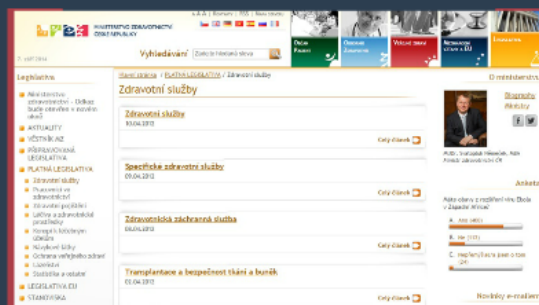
MINISTERSTVO ZDRAVOTNICTVÍ ČESKÉ REPUBLIKY

A A A | Kontakty | RSS | Nová verze

Vyhledávání

Legislativa

Administrativní zdravotnictví – Odkaz bude otevřen v novém okně

AKTUALITY

VĚSTNÍK MZ

PŘIPRAVOVANÁ LEGISLATIVA

PLATNÁ LEGISLATIVA

Zdravotní služby

Pracovníci ve zdravotnictví

Veřejné zdravotní pojištění

Léčiva a zdravotnické prostředky

Návykové látky

Ochrana veřejného zdraví

Statistika a ostatní

LEGISLATIVA EU

STANOVISKA

Hlavní stránka / PLATNÁ LEGISLATIVA / Zdravotní služby

Zdravotní služby

Zdravotní služby
09.04.2013
Celý článek

Specifické zdravotní služby
09.04.2013
Celý článek

Zdravotnická záchranná služba
08.04.2013
Celý článek

Transplantace a bezpečnost tkání a buněk
01.04.2013
Celý článek

O ministerstvu

Biografie

Aktivity

Anketa

A. Ano
B. Ne
C. Nepřemýšlel jsem o tom

Novinky e-mailem